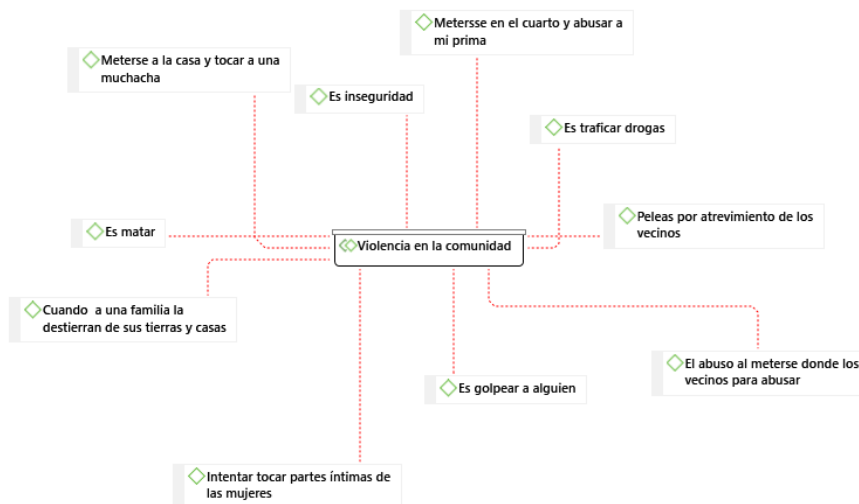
Metersse en el cuarto y abusar a mi prima

Meterse a la casa y tocar a una muchacha

Es inseguridad

Es traficar drogas

Es matar

Violencia en la comunidad

Peleas por atrevimiento de los vecinos

Cuando a una familia la destierran de sus tierras y casas

El abuso al meterse donde los vecinos para abusar

Es golpear a alguien

Intentar tocar partes íntimas de las mujeres